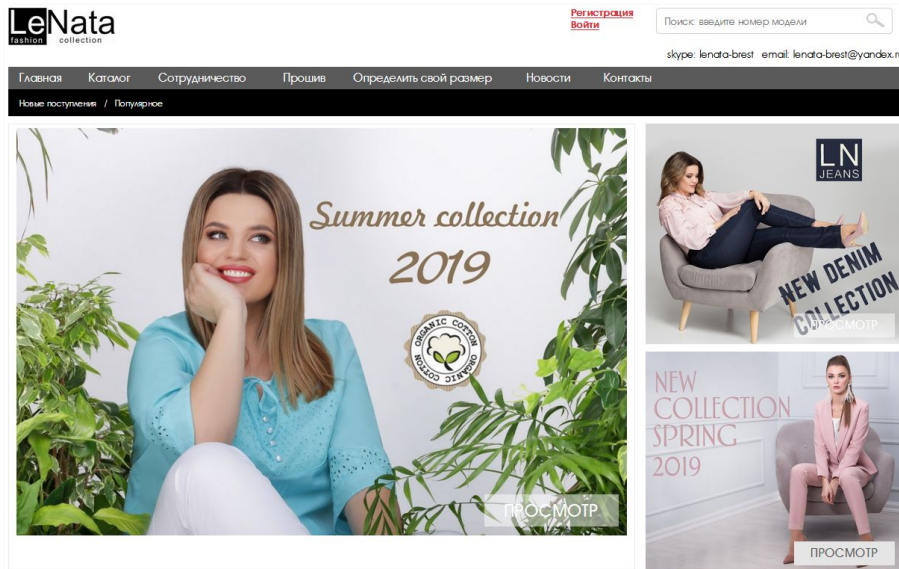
LeNata
fashion collection

Регистрация
Войти

Поиск: введите номер модели

skype: lenata-brest email: lenata-brest@yandex.r

Главная Каталог Сотрудничество Прошив Определить свой размер Новости Контакты

Новые поступления / Популярное

Summer collection
2019

ORGANIC COTTON ORGANIC COTTON

ПРОСМОТР

LN
JEANS

NEW DENIM
COLLECTION

ПРОСМОТР

NEW
COLLECTION
SPRING
2019

ПРОСМОТР